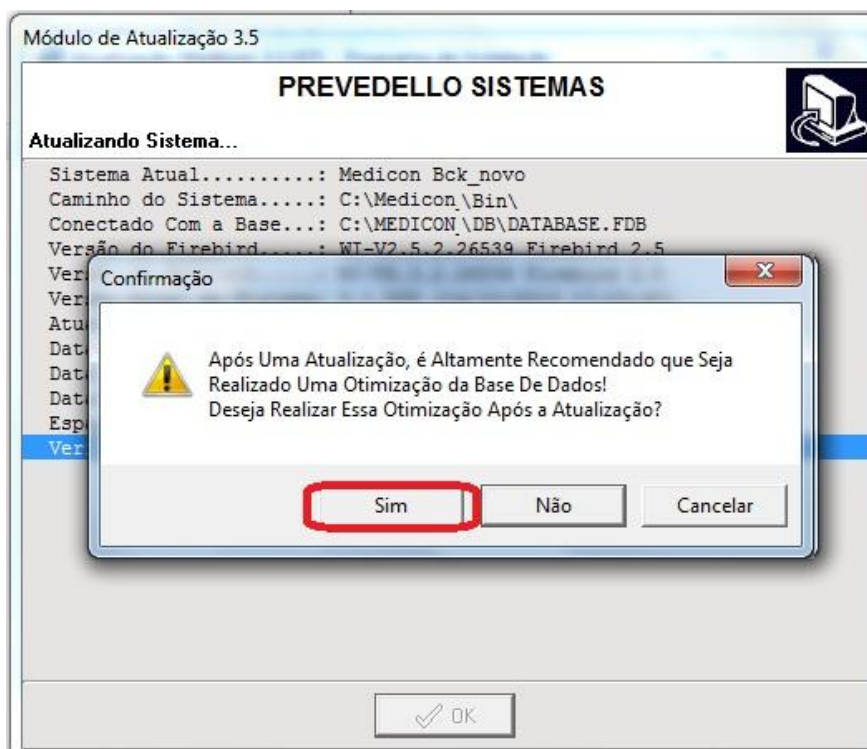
Módulo de Atualização 3.5

PREVEDELLO SISTEMAS

Atualizando Sistema...

Sistema Atual..........: Medicon Bck_novo
Caminho do Sistema.....: C:\Medicon\Bin\
Conectado Com a Base...: C:\MEDICON\DB\DATABASE.FDB
Versão do Firebird.....: WI-V2.5.2.26539 Firebird 2.5
Ver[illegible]
Ver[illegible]
Atu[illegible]
Dat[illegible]
Dat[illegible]
Dat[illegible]
Esp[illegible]
Ver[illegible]

Confirmação

Após Uma Atualização, é Altamente Recomendado que Seja Realizado Uma Otimização da Base De Dados!
Deseja Realizar Essa Otimização Após a Atualização?

Sim
Não
Cancelar

OK